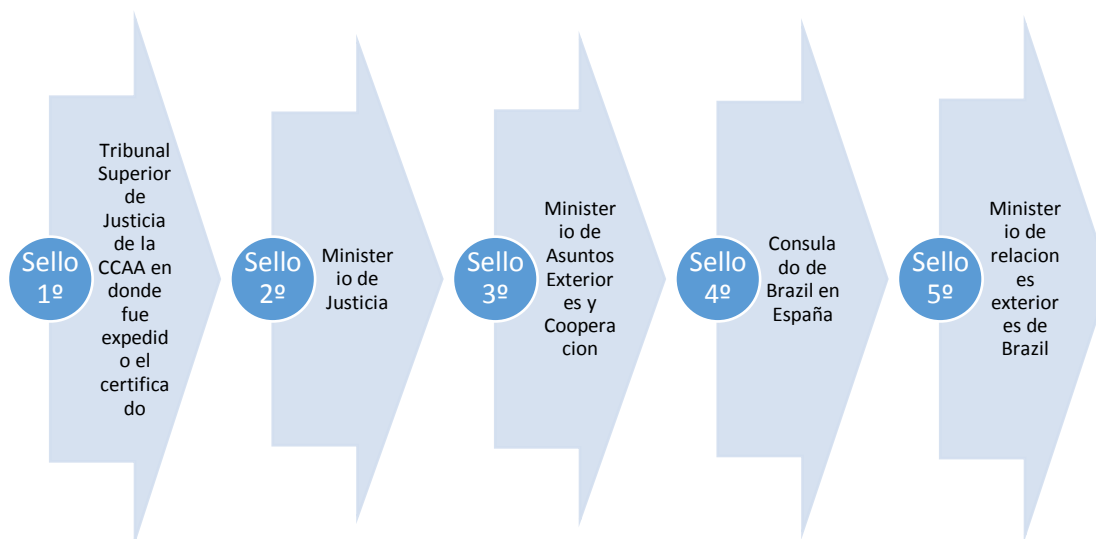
Sello 1º

Tribunal Superior de Justicia de la CCAA en donde fue expedido el certificado

Sello 2º

Ministerio de Justicia

Sello 3º

Ministerio de Asuntos Exteriores y Cooperacion

Sello 4º

Consulado de Brazil en España

Sello 5º

Ministerio de relaciones exteriores de Brazil